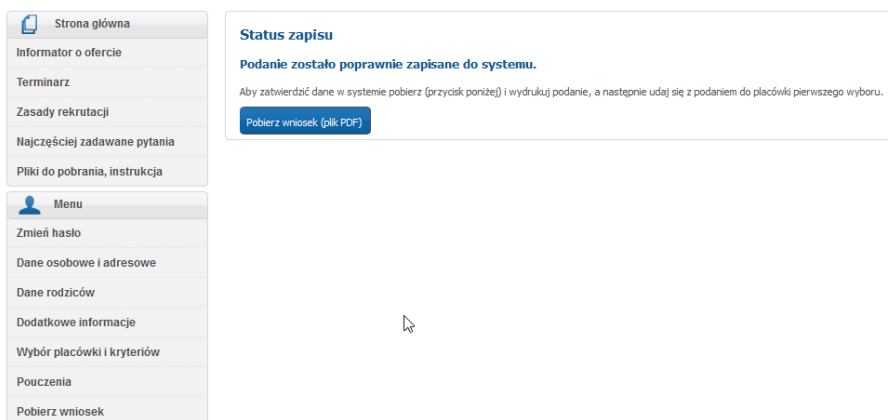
Strona główna

Informator o ofercie

Terminarz

Zasady rekrutacji

Najczęściej zadawane pytania

Pliki do pobrania, instrukcja

Menu

Zmień hasło

Dane osobowe i adresowe

Dane rodziców

Dodatkowe informacje

Wybór placówki i kryteriów

Pouczenia

Pobierz wniosek

Status zapisu

Podanie zostało poprawnie zapisane do systemu.

Aby zatwierdzić dane w systemie pobierz (przycisk poniżej) i wydrukuj podanie, a następnie udaj się z podaniem do placówki pierwszego wyboru.

Pobierz wniosek (plik PDF)